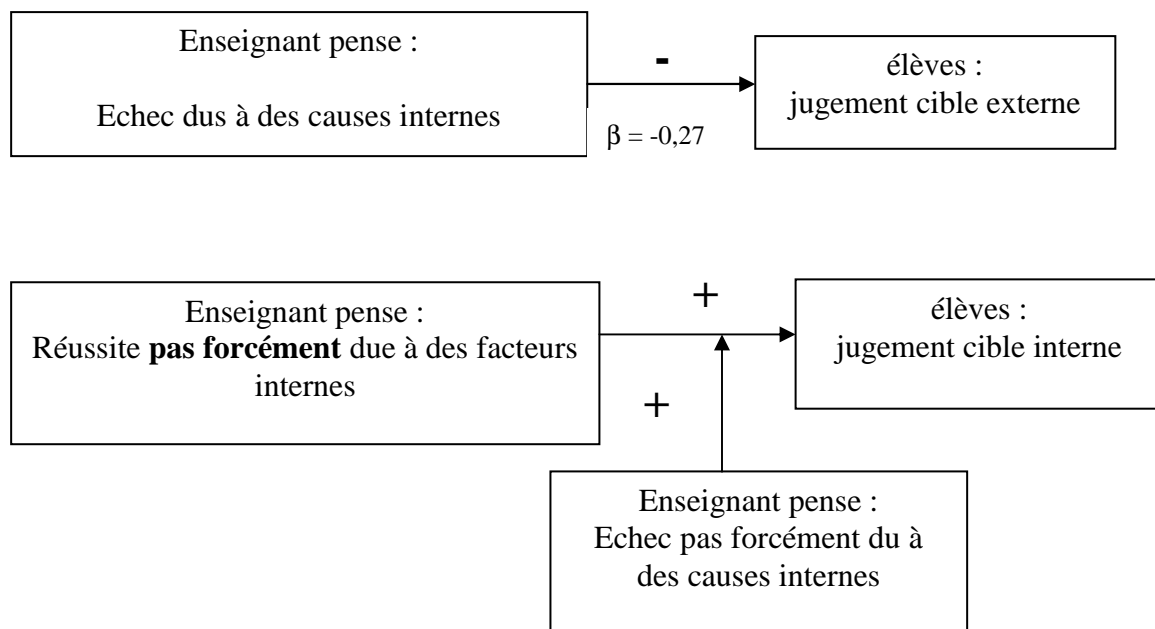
Enseignant pense :

Echec dus à des causes internes

-

$\beta$ = -0,27

élèves :
jugement cible externe

Enseignant pense :
Réussite **pas forcément** due à des facteurs internes

+

+

élèves :
jugement cible interne

Enseignant pense :
Echec pas forcément du à des causes internes